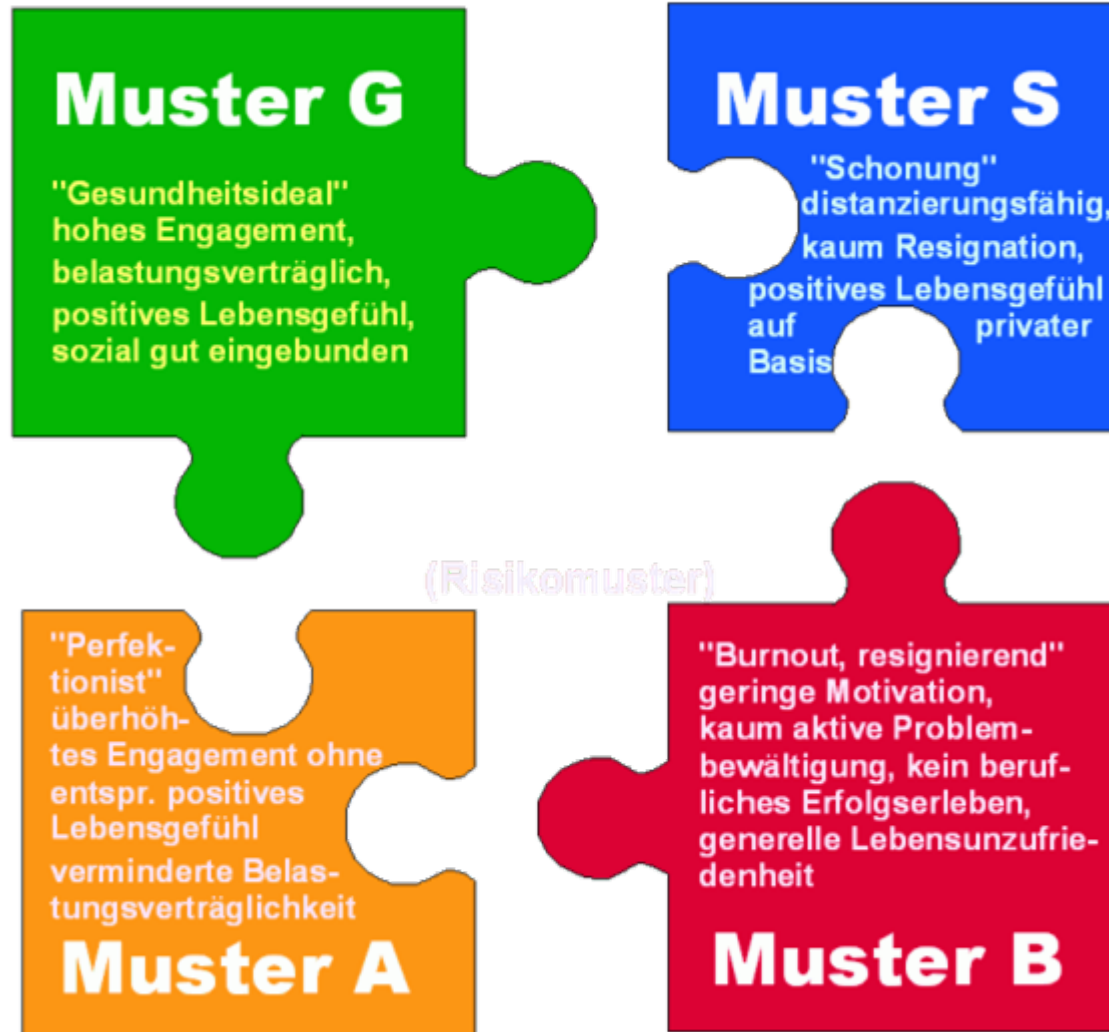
Muster G

"Gesundheitsideal" hohes Engagement, belastungsverträglich, positives Lebensgefühl, sozial gut eingebunden

Muster S

"Schonung" distanzierungsfähig, kaum Resignation, positives Lebensgefühl auf privater Basis

(Risikomuster)

"Perfektionist" überhöhtes Engagement ohne entspr. positives Lebensgefühl verminderte Belastungsverträglichkeit

Muster A

"Burnout, resignierend" geringe Motivation, kaum aktive Problembewältigung, kein berufliches Erfolgserleben, generelle Lebensunzufriedenheit

Muster B